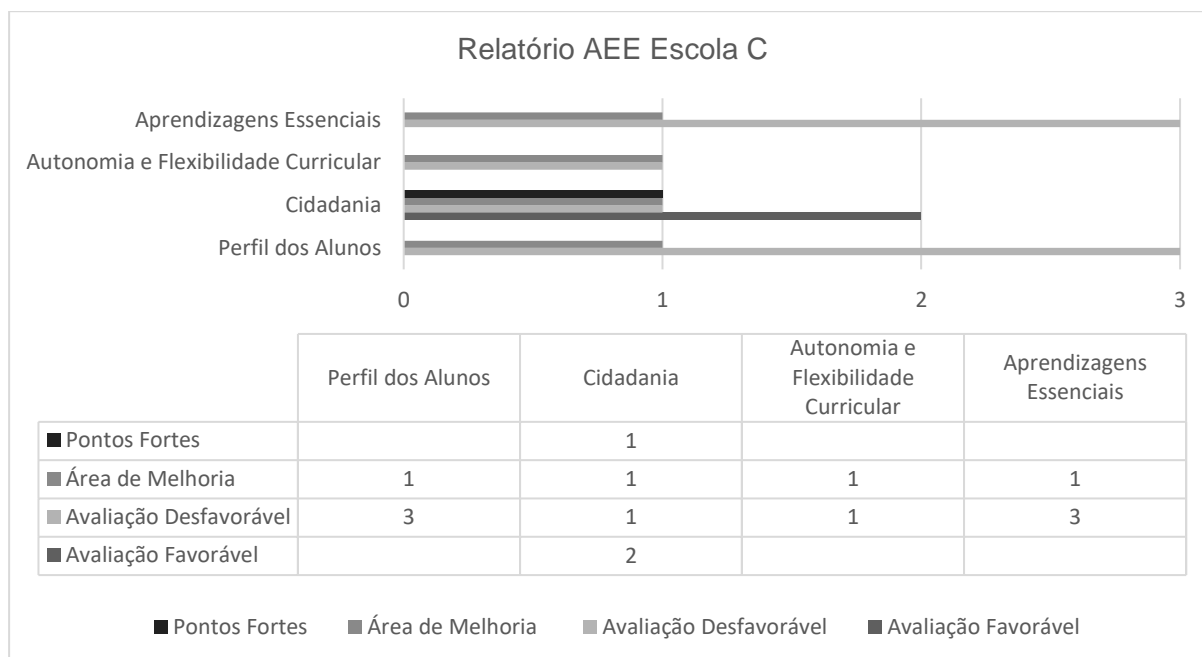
Relatório AEE Escola C

Aprendizagens Essenciais
Autonomia e Flexibilidade Curricular
Cidadania
Perfil dos Alunos

0
1
2
3

| | Perfil dos Alunos | Cidadania | Autonomia e Flexibilidade Curricular | Aprendizagens Essenciais |
|---|---|---|---|---|
| Pontos Fortes | | 1 | | |
| Área de Melhoria | 1 | 1 | 1 | 1 |
| Avaliação Desfavorável | 3 | 1 | 1 | 3 |
| Avaliação Favorável | | 2 | | |

Pontos Fortes  Área de Melhoria  Avaliação Desfavorável  Avaliação Favorável